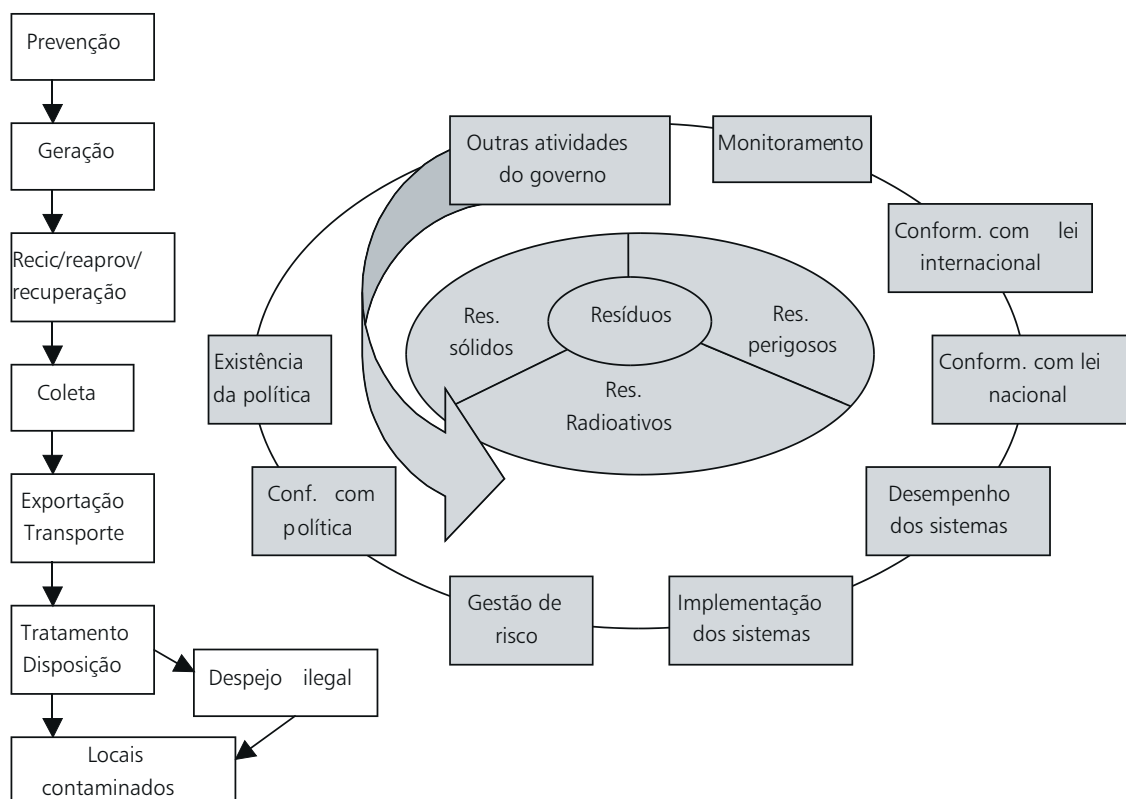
Prevenção

Geração

Recic/reaprov/ recuperação

Coleta

Exportação Transporte

Tratamento Disposição

Despejo ilegal

Locais contaminados

Outras atividades do governo

Monitoramento

Conform. com lei internacional

Conform. com lei nacional

Desempenho dos sistemas

Implementação dos sistemas

Gestão de risco

Conf. com política

Existência da política

Resíduos

Res. sólidos

Res. perigosos

Res. Radioativos